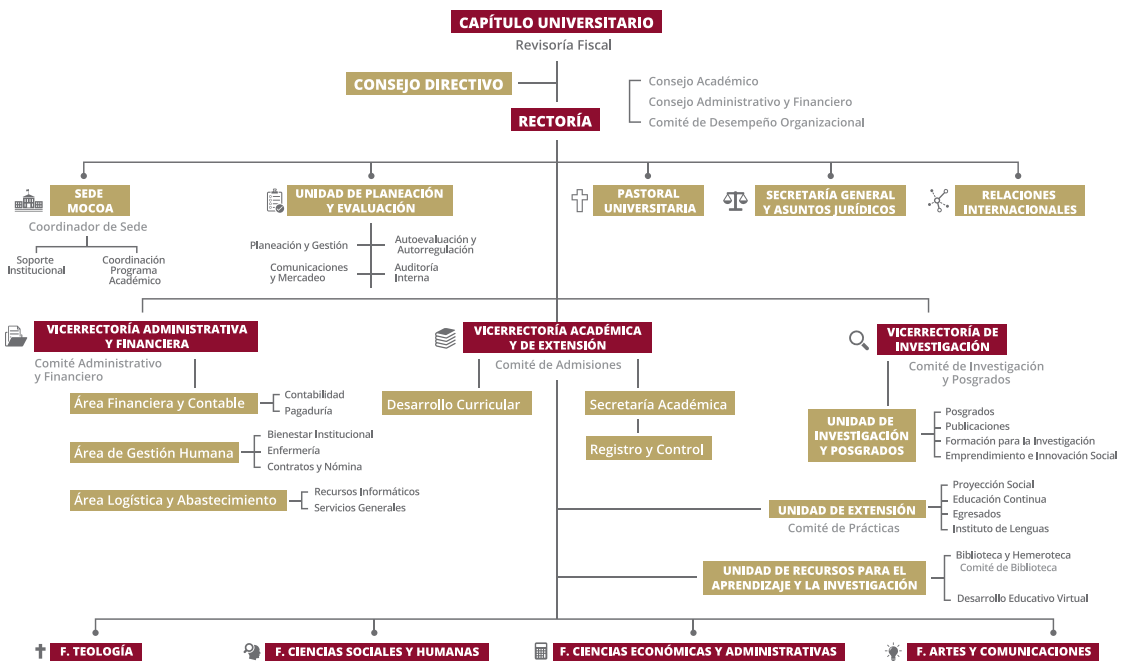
CAPÍTULO UNIVERSITARIO
Revisoría Fiscal

CONSEJO DIRECTIVO

Consejo Académico
Consejo Administrativo y Financiero
Comité de Desempeño Organizacional

RECTORÍA

SEDE MOCOA
Coordinador de Sede
Soporte Institucional
Coordinación Programa Académico

UNIDAD DE PLANEACIÓN Y EVALUACIÓN
Planeación y Gestión
Autoevaluación y Autorregulación
Comunicaciones y Mercadeo
Auditoría Interna

PASTORAL UNIVERSITARIA

SECRETARÍA GENERAL Y ASUNTOS JURÍDICOS

RELACIONES INTERNACIONALES

VICERRECTORÍA ADMINISTRATIVA Y FINANCIERA
Comité Administrativo y Financiero

Área Financiera y Contable
Contabilidad
Pagaduría

Área de Gestión Humana
Bienestar Institucional
Enfermería
Contratos y Nómina

Área Logística y Abastecimiento
Recursos Informáticos
Servicios Generales

VICERRECTORÍA ACADÉMICA Y DE EXTENSIÓN
Comité de Admisiones

Desarrollo Curricular

Secretaría Académica

Registro y Control

VICERRECTORÍA DE INVESTIGACIÓN
Comité de Investigación y Posgrados

UNIDAD DE INVESTIGACIÓN Y POSGRADOS
Posgrados
Publicaciones
Formación para la Investigación
Emprendimiento e Innovación Social

UNIDAD DE EXTENSIÓN
Comité de Prácticas
Proyección Social
Educación Continua
Egresados
Instituto de Lenguas

UNIDAD DE RECURSOS PARA EL APRENDIZAJE Y LA INVESTIGACIÓN
Biblioteca y Hemeroteca
Comité de Biblioteca
Desarrollo Educativo Virtual

F. TEOLOGÍA
F. CIENCIAS SOCIALES Y HUMANAS
F. CIENCIAS ECONÓMICAS Y ADMINISTRATIVAS
F. ARTES Y COMUNICACIONES